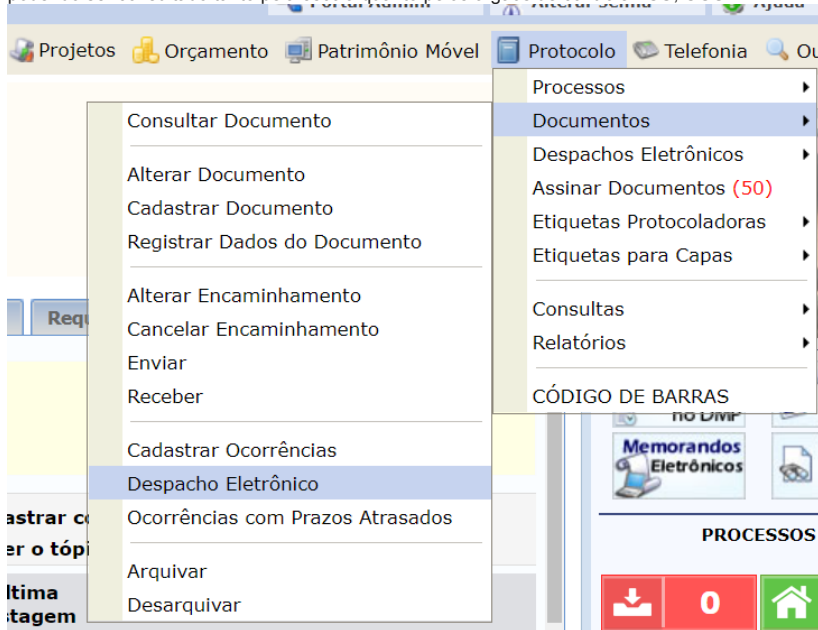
Projetos Orçamento Patrimônio Móvel Protocolo Telefonia Ou

Processos
Documentos
Despachos Eletrônicos
Assinar Documentos (50)
Etiquetas Protocoladoras
Etiquetas para Capas

Consultas
Relatórios

CÓDIGO DE BARRAS

Consultar Documento

Alterar Documento
Cadastrar Documento
Registrar Dados do Documento

Alterar Encaminhamento
Cancelar Encaminhamento
Enviar
Receber

Cadastrar Ocorrências
Despacho Eletrônico
Ocorrências com Prazos Atrasados

Arquivar
Desarquivar

Req
astrar co
er o tópi
ltima
stagem

no DMP
Memorandos Eletrônicos
PROCESSOS
0